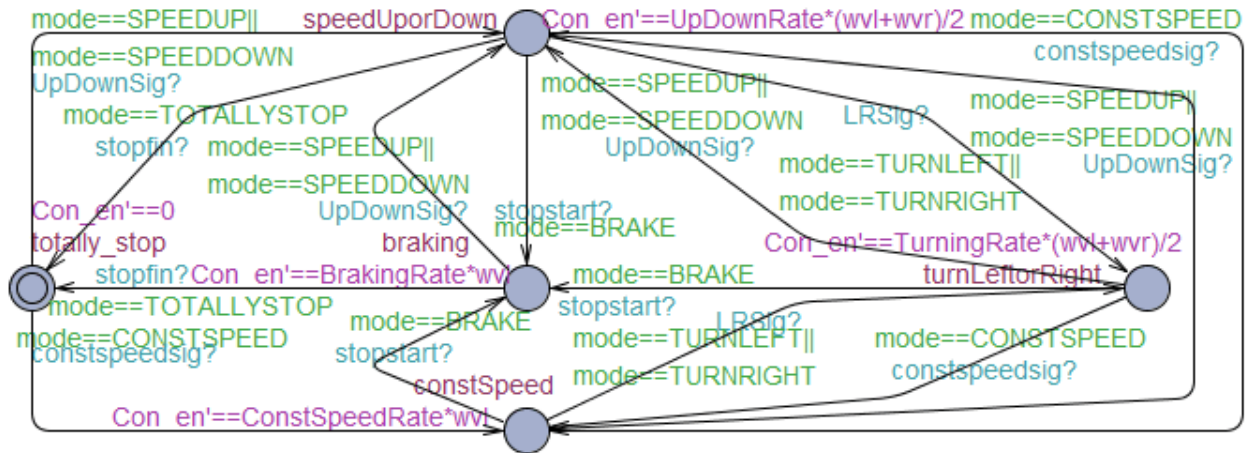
mode==SPEEDUP||
speedUporDown
Con_en'==UpDownRate*(wvl+wvr)/2
mode==CONSTSPEED
constspeedsig?
mode==SPEEDDOWN
UpDownSig?
mode==SPEEDUP||
LRSig?
mode==SPEEDUP||
mode==TOTALLYSTOP
mode==SPEEDDOWN
mode==SPEEDDOWN
stopfin?
mode==SPEEDUP||
UpDownSig?
UpDownSig?
mode==TURNLEFT||
mode==SPEEDDOWN
mode==TURNRIGHT
Con_en'==0
UpDownSig?
stopstart?
totally_stop
braking
mode==BRAKE
Con_en'==TurningRate*(wvl+wvr)/2
stopfin?
Con_en'==BrakingRate*wvl
mode==BRAKE
turnLeftorRight
mode==TOTALLYSTOP
stopstart?
mode==BRAKE
LRSig?
mode==CONSTSPEED
mode==TURNLEFT||
mode==CONSTSPEED
constspeedsig?
stopstart?
constspeedsig?
mode==TURNRIGHT
constSpeed
Con_en'==ConstSpeedRate*wvl